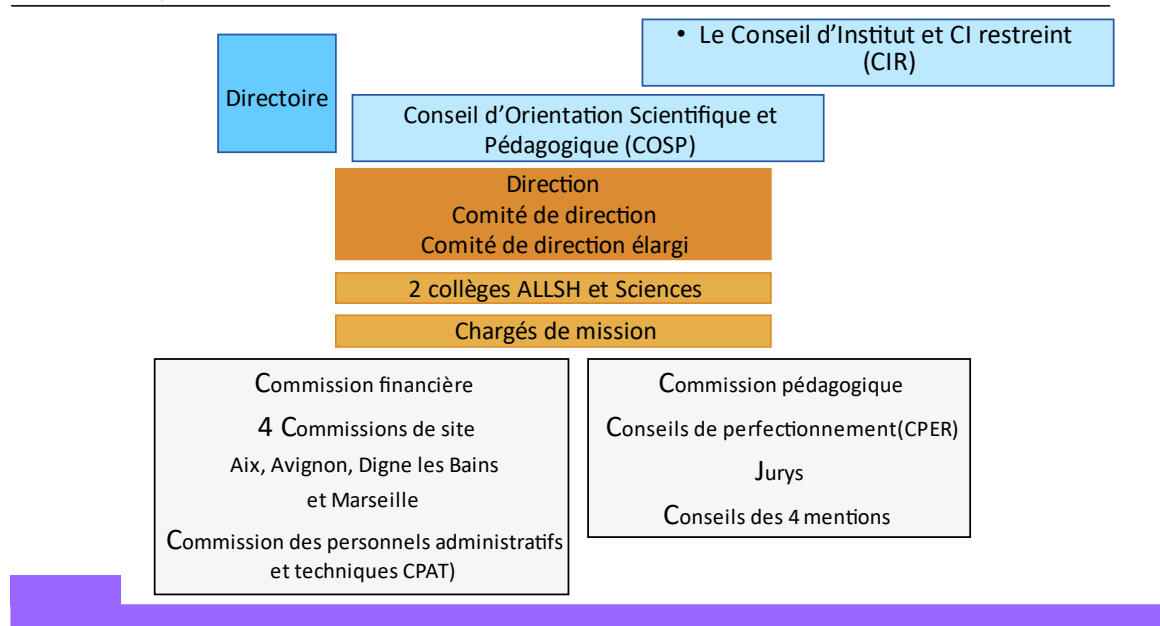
• Le Conseil d'Institut et CI restreint (CIR)

Directoire

Conseil d'Orientation Scientifique et Pédagogique (COSP)

Direction
Comité de direction
Comité de direction élargi

2 collèges ALLSH et Sciences

Chargés de mission

Commission financière

4 Commissions de site
Aix, Avignon, Digne les Bains
et Marseille

Commission des personnels administratifs et techniques CPAT)

Commission pédagogique

Conseils de perfectionnement(CPER)

Jurys

Conseils des 4 mentions